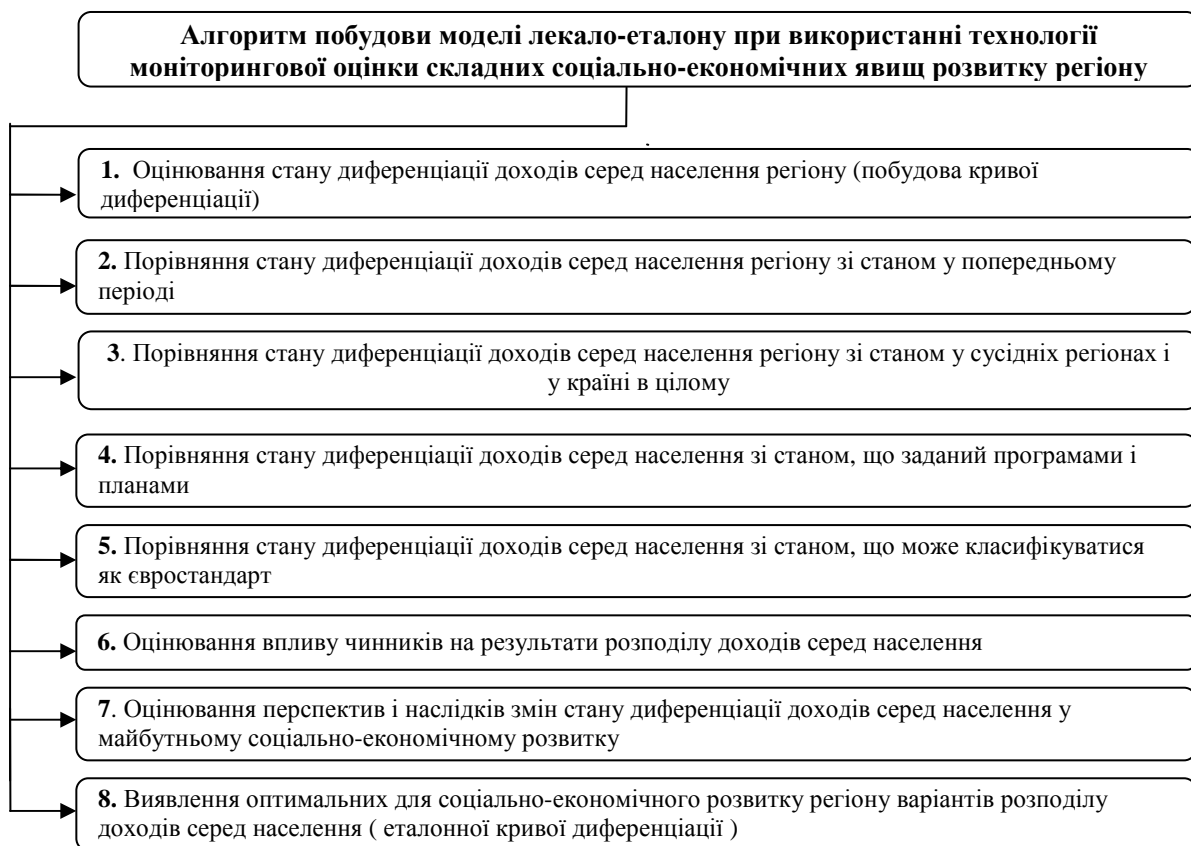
Алгоритм побудови моделі лекало-еталону при використанні технології моніторингової оцінки складних соціально-економічних явищ розвитку регіону

1. Оцінювання стану диференціації доходів серед населення регіону (побудова кривої диференціації)

2. Порівняння стану диференціації доходів серед населення регіону зі станом у попередньому періоді

3. Порівняння стану диференціації доходів серед населення регіону зі станом у сусідніх регіонах і у країні в цілому

4. Порівняння стану диференціації доходів серед населення зі станом, що заданий програмами і планами

5. Порівняння стану диференціації доходів серед населення зі станом, що може класифікуватися як євростандарт

6. Оцінювання впливу чинників на результати розподілу доходів серед населення

7. Оцінювання перспектив і наслідків змін стану диференціації доходів серед населення у майбутньому соціально-економічному розвитку

8. Виявлення оптимальних для соціально-економічного розвитку регіону варіантів розподілу доходів серед населення ( еталонної кривої диференціації )